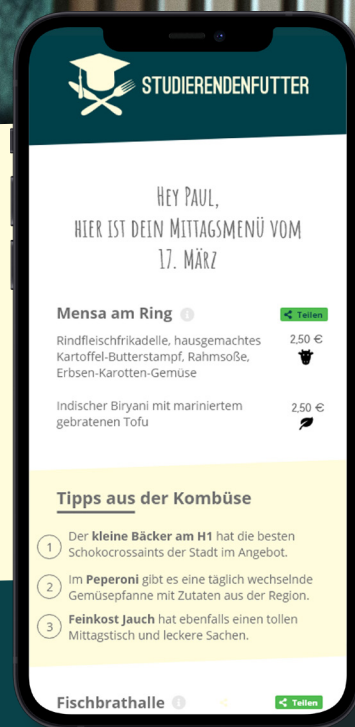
STUDIERENDENFUTTER

Hey Paul,
hier ist dein Mittagsmenü vom
17. März

Mensa am Ring

Teilen

Rindfleischfrikadelle, hausgemachtes Kartoffel-Butterstampf, Rahmsoße, Erbsen-Karotten-Gemüse

2,50 €

Indischer Biryani mit mariniertem gebratenen Tofu

2,50 €

Tipps aus der Kombüse

1 Der **kleine Bäcker am H1** hat die besten Schokocrossaints der Stadt im Angebot.

2 Im **Peperoni** gibt es eine täglich wechselnde Gemüsepfanne mit Zutaten aus der Region.

3 **Feinkost Jauch** hat ebenfalls einen tollen Mittagstisch und leckere Sachen.

Fischbrathalle

Teilen